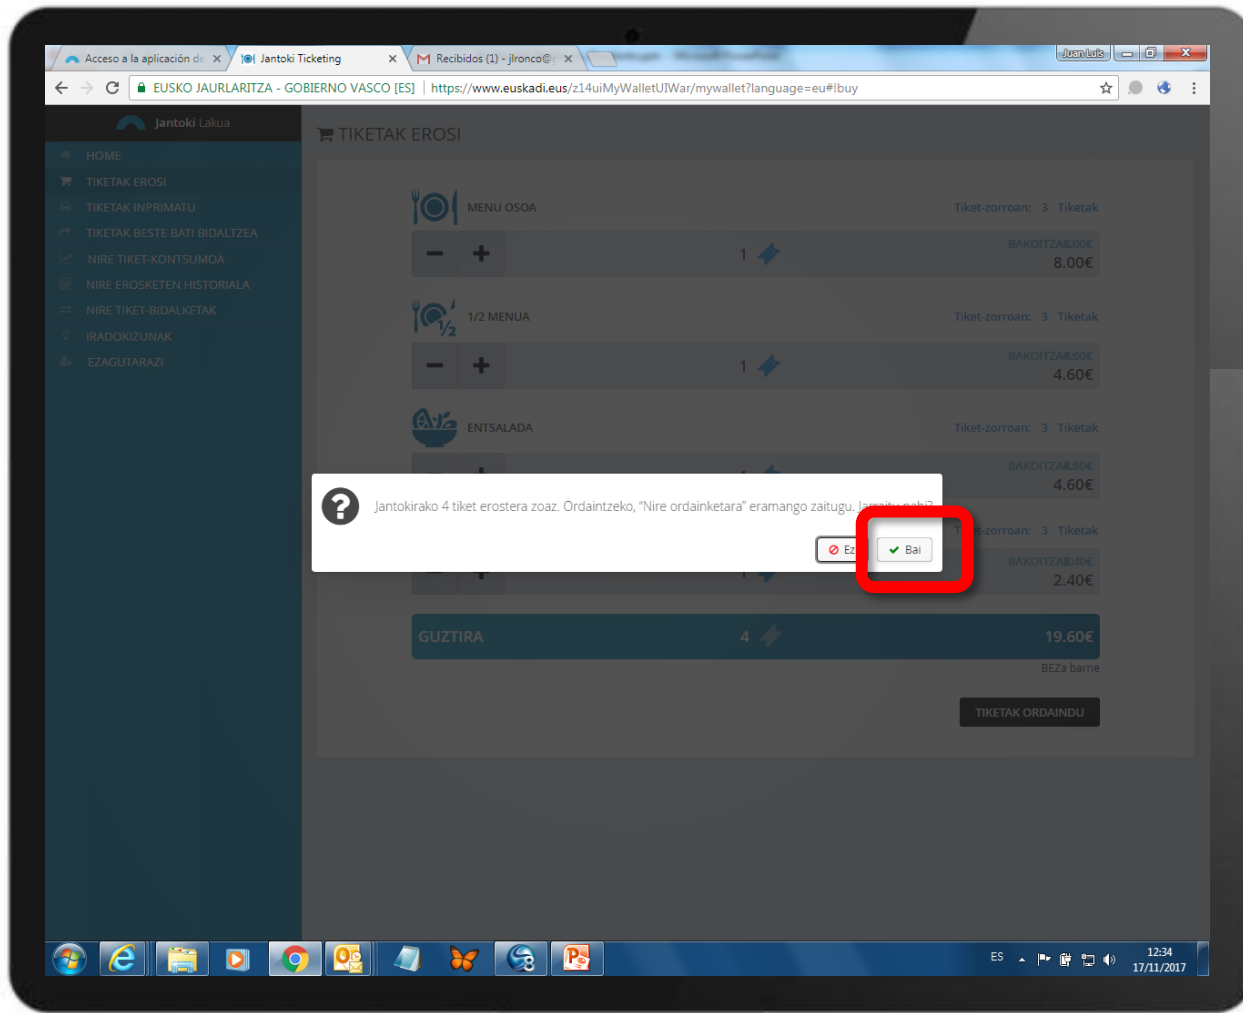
Acceso a la aplicación de ×
Jantoki Ticketing ×
Recibidos (1) - jlronco@ ×
Juan Luis

EUSKO JAURLARITZA - GOBIERNO VASCO [ES] | https://www.euskadi.eus/z14uiMyWalletUIWar/mywallet?language=eu#!buy

Jantoki Lakua

HOME
TIKETAK EROSI
TIKETAK INPRIMATU
TIKETAK BESTE BATI BIDALTZEA
NIRE TIKET-KONTSUMOA
NIRE EROSKETEN HISTORIALA
NIRE TIKET-BIDALKETAK
IRADOKIZUNAK
EZAGUTARAZI

TIKETAK EROSI

MENU OSOA
Tiket-zorroan: 3 Tiketak
1
BAKOITZA: 8.00€
8.00€

1/2 MENUA
Tiket-zorroan: 3 Tiketak
1
BAKOITZA: 4.60€
4.60€

ENTSALADA
Tiket-zorroan: 3 Tiketak
BAKOITZA: 4.60€
4.60€

Tiket-zorroan: 3 Tiketak
BAKOITZA: 2.40€
2.40€

GUZTIRA 4 19.60€
BEZa barne

TIKETAK ORDAINDU

Jantokirako 4 tiket erostera zoaz. Ordaintzeko, "Nire ordainketara" eramango zaitugu. Jarraitu nahi?
Ez
Bai

ES
12:34
17/11/2017